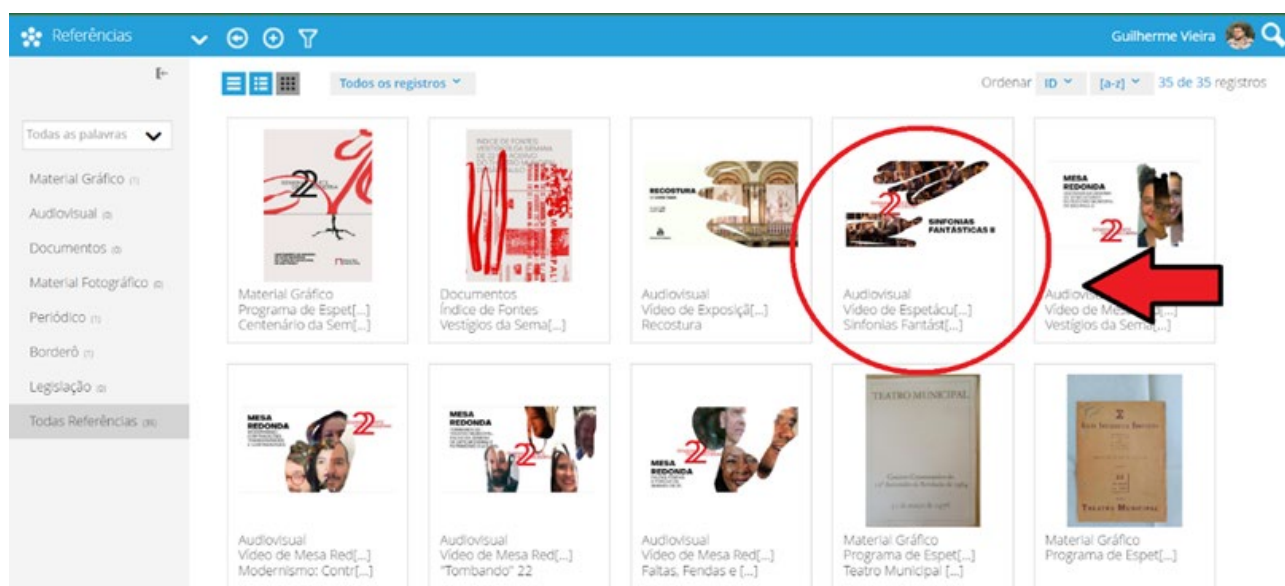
Referências

Guilherme Vieira

Todos os registros

Ordenar ID [a-z] 35 de 35 registros

Todas as palavras

Material Gráfico (1)
Audiovisual (0)
Documentos (0)
Material Fotográfico (0)
Periódico (1)
Borderô (1)
Legislação (0)
Todas Referências (35)

Material Gráfico
Programa de Espet[...]
Centenário da Sem[...]

Documentos
Índice de Fontes
Vestígios da Sema[...]

Audiovisual
Vídeo de Exposiçã[...]
Recostura

Audiovisual
Vídeo de Espetácu[...]
Sinfonias Fantást[...]

Audiovisual
Vídeo de Mesa Red[...]
Vestígios da Sema[...]

Audiovisual
Vídeo de Mesa Red[...]
Modernismo: Contr[...]

Audiovisual
Vídeo de Mesa Red[...]
"Tombando" 22

Audiovisual
Vídeo de Mesa Red[...]
Faltas, Fendas e [...]

Material Gráfico
Programa de Espet[...]
Teatro Municipal [...]

Material Gráfico
Programa de Espet[...]